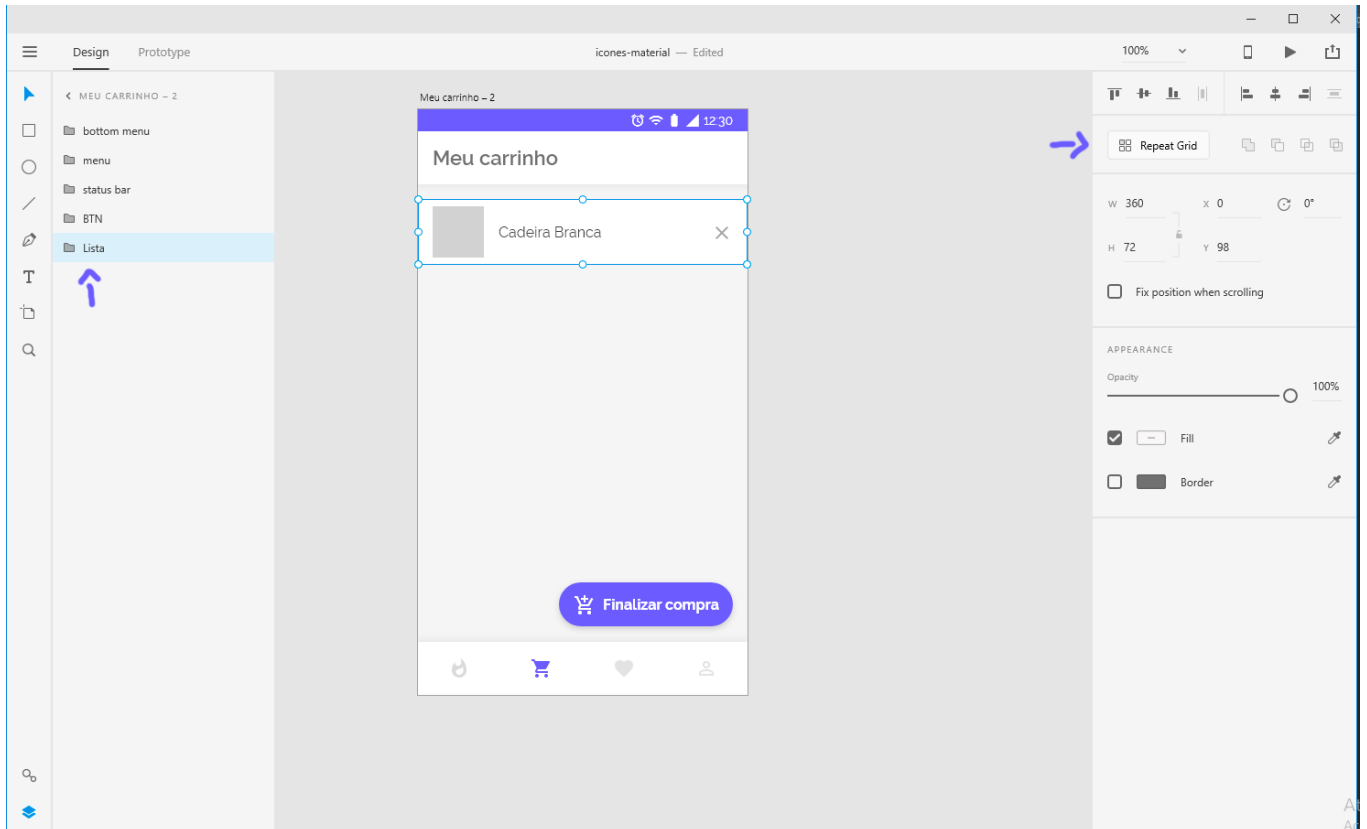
Design Prototype

icones-material — Edited

100%

MEU CARRINHO – 2

bottom menu

menu

status bar

BTN

Lista

Meu carrinho – 2

12:30

Meu carrinho

Cadeira Branca

Finalizar compra

Repeat Grid

W 360

X 0

0°

H 72

Y 98

Fix position when scrolling

APPEARANCE

Opacity

100%

Fill

Border